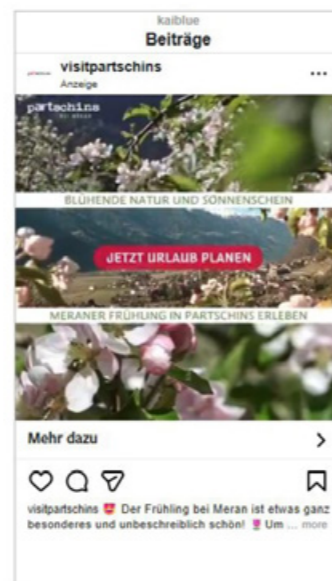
kaiblue
Beiträge

visitpartschins
Anzeige

...

partschins

BLÜHENDE NATUR UND SONNENSCHEIN

JETZT URLAUB PLANEN

MERANER FRÜHLING IN PARTSCHINS ERLEBEN

Mehr dazu

visitpartschins 😍 Der Frühling bei Meran ist etwas ganz besonderes und unbeschreiblich schön! 🌷 Um ... more